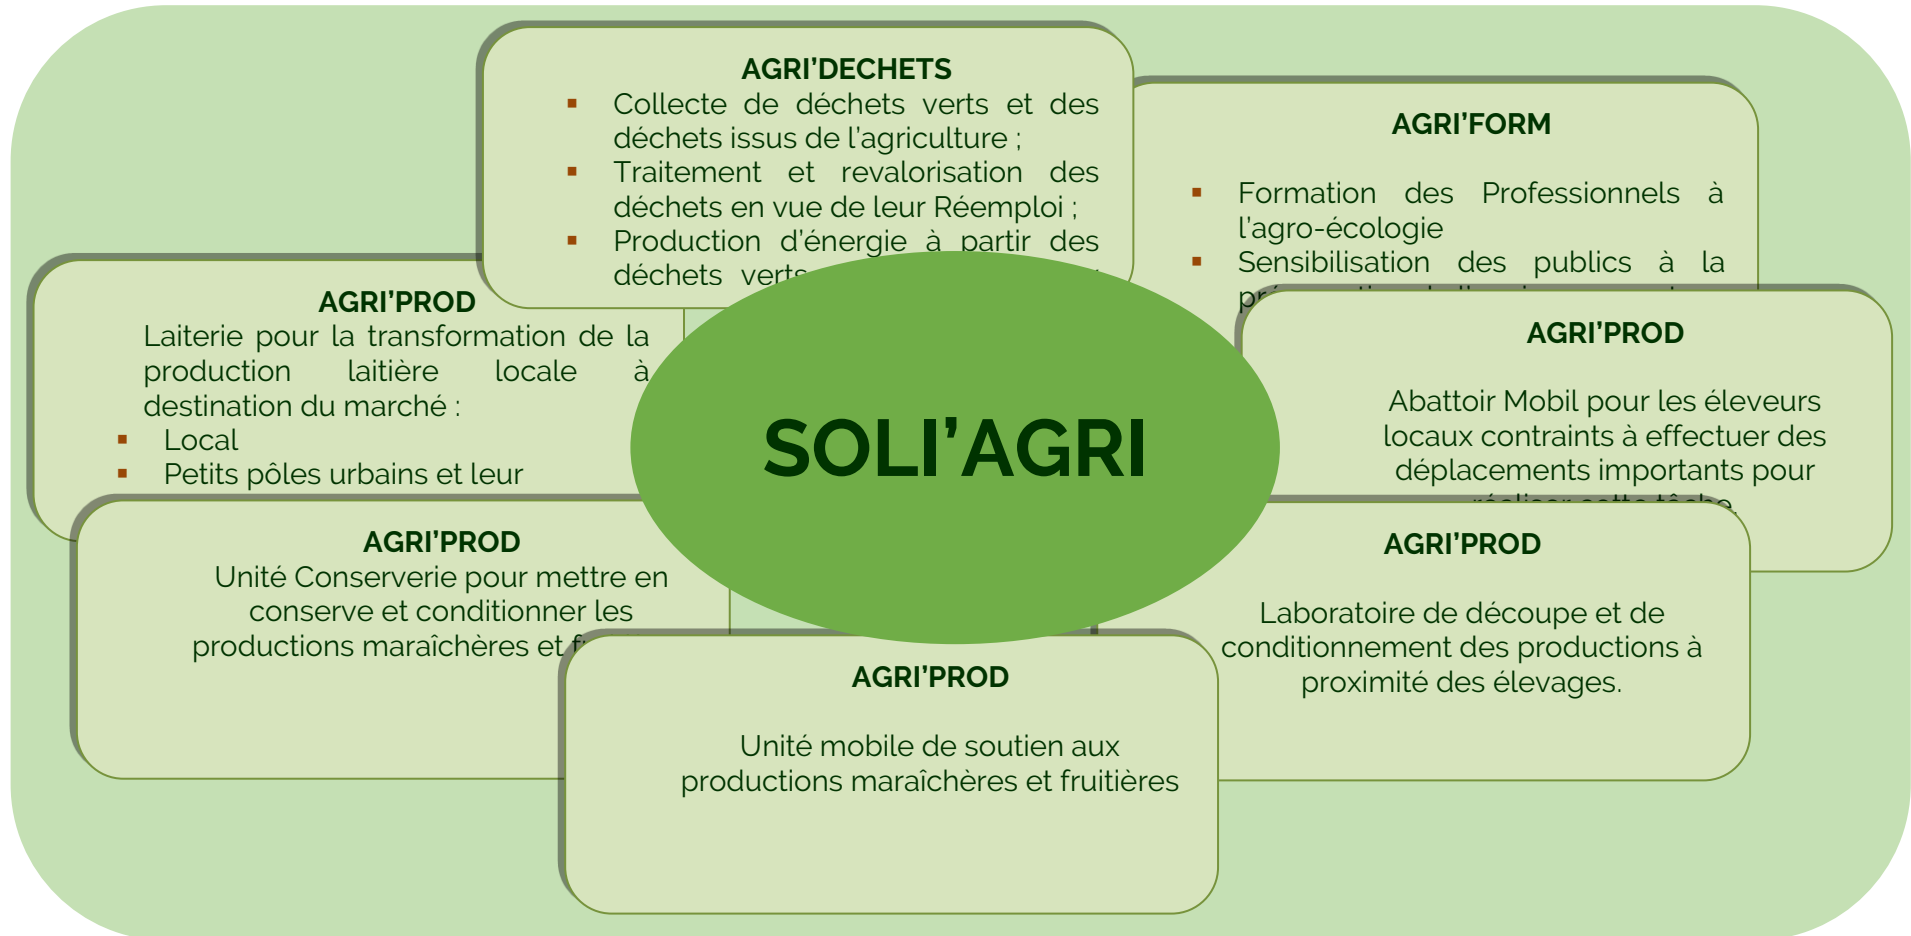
AGRI'DECHETS

- Collecte de déchets verts et des déchets issus de l'agriculture ;
- Traitement et revalorisation des déchets en vue de leur Réemploi ;
- Production d'énergie à partir des déchets verts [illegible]

AGRI'FORM

- Formation des Professionnels à l'agro-écologie
- Sensibilisation des publics à la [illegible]

AGRI'PROD

Laiterie pour la transformation de la production laitière locale à destination du marché :

- Local
- Petits pôles urbains et leur

AGRI'PROD

Abattoir Mobil pour les éleveurs locaux contraints à effectuer des déplacements importants pour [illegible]

SOLI'AGRI

AGRI'PROD

Unité Conserverie pour mettre en conserve et conditionner les productions maraîchères et f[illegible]

AGRI'PROD

Laboratoire de découpe et de conditionnement des productions à proximité des élevages.

AGRI'PROD

Unité mobile de soutien aux productions maraîchères et fruitières